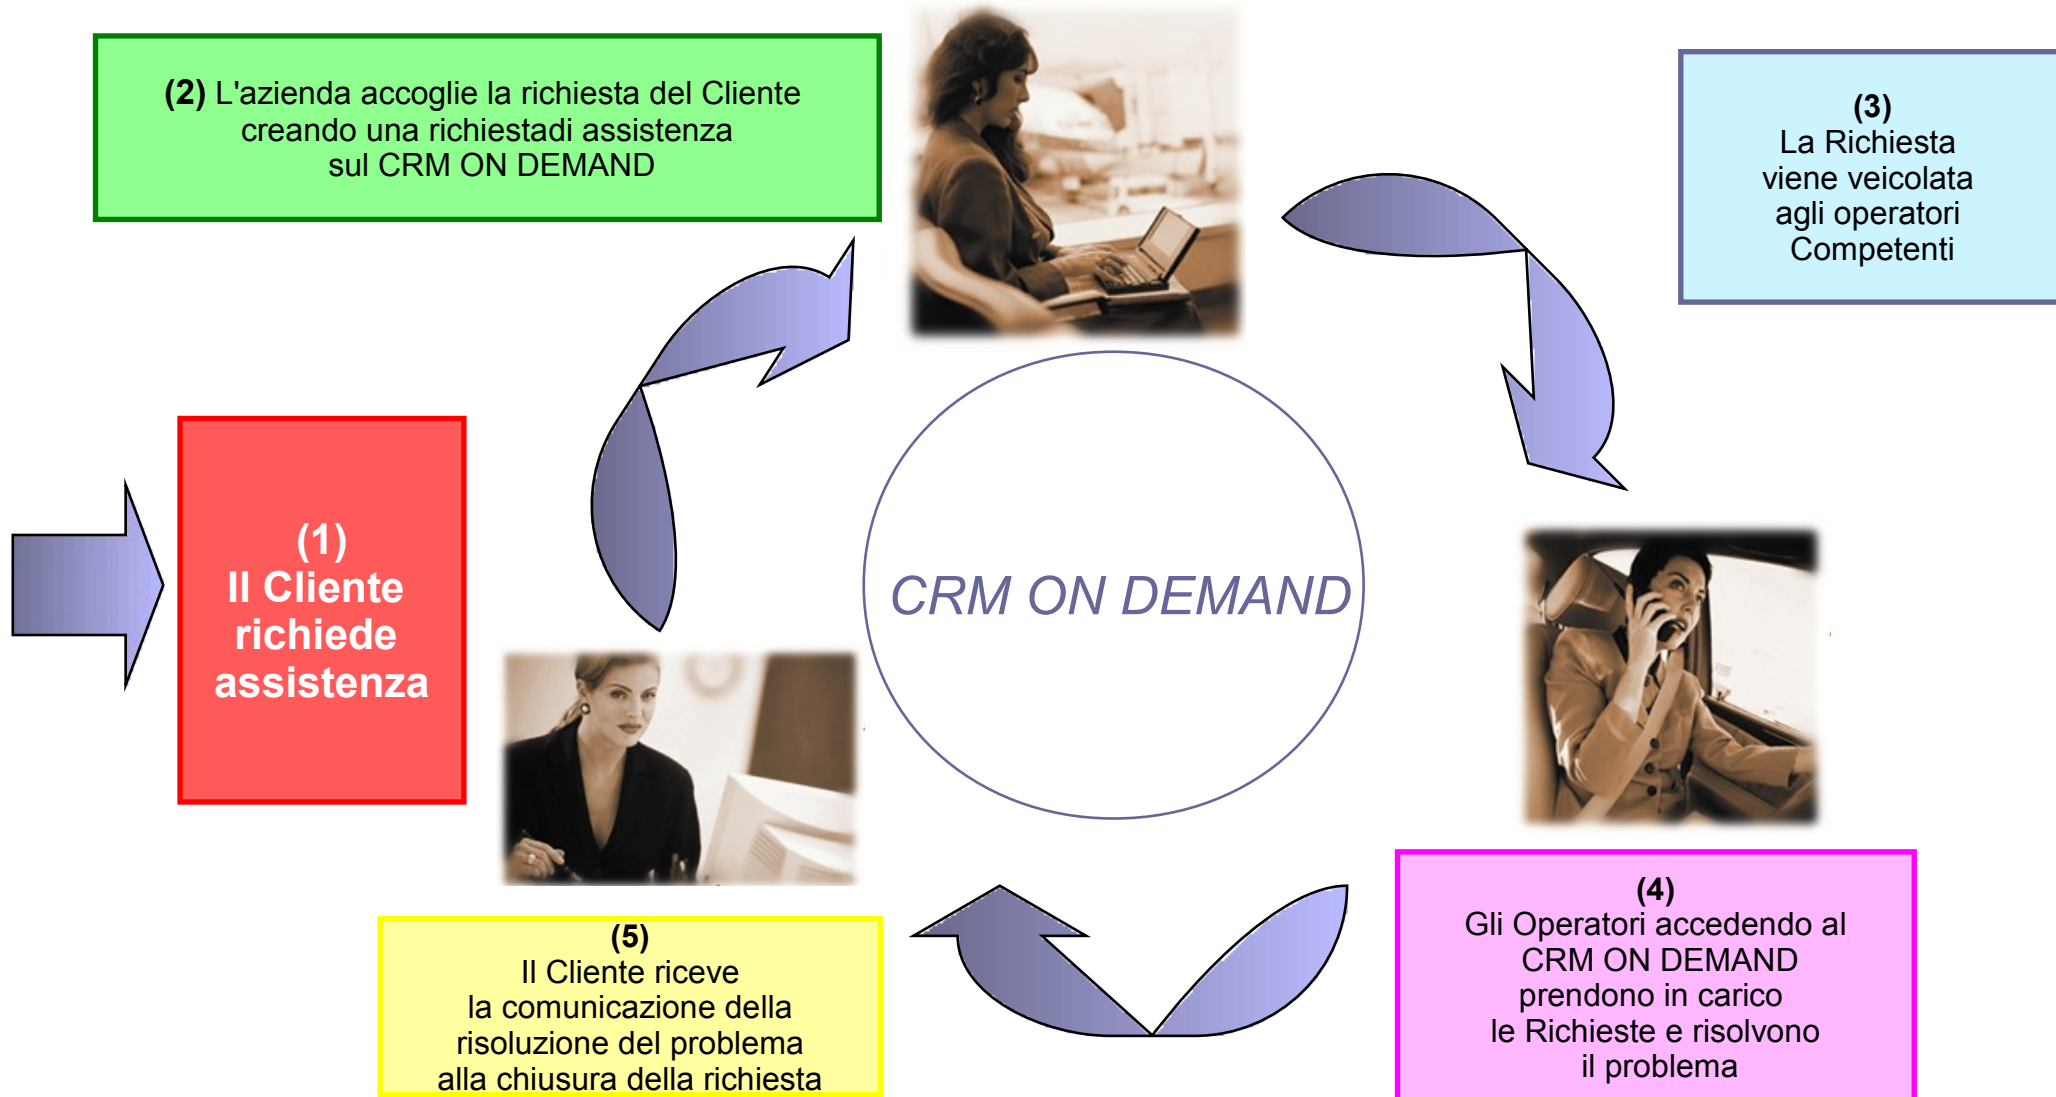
(1)
Il Cliente richiede assistenza

(2) L'azienda accoglie la richiesta del Cliente creando una richiestadi assistenza sul CRM ON DEMAND

(3)
La Richiesta viene veicolata agli operatori Competenti

CRM ON DEMAND

(4)
Gli Operatori accedendo al CRM ON DEMAND prendono in carico le Richieste e risolvono il problema

(5)
Il Cliente riceve la comunicazione della risoluzione del problema alla chiusura della richiesta